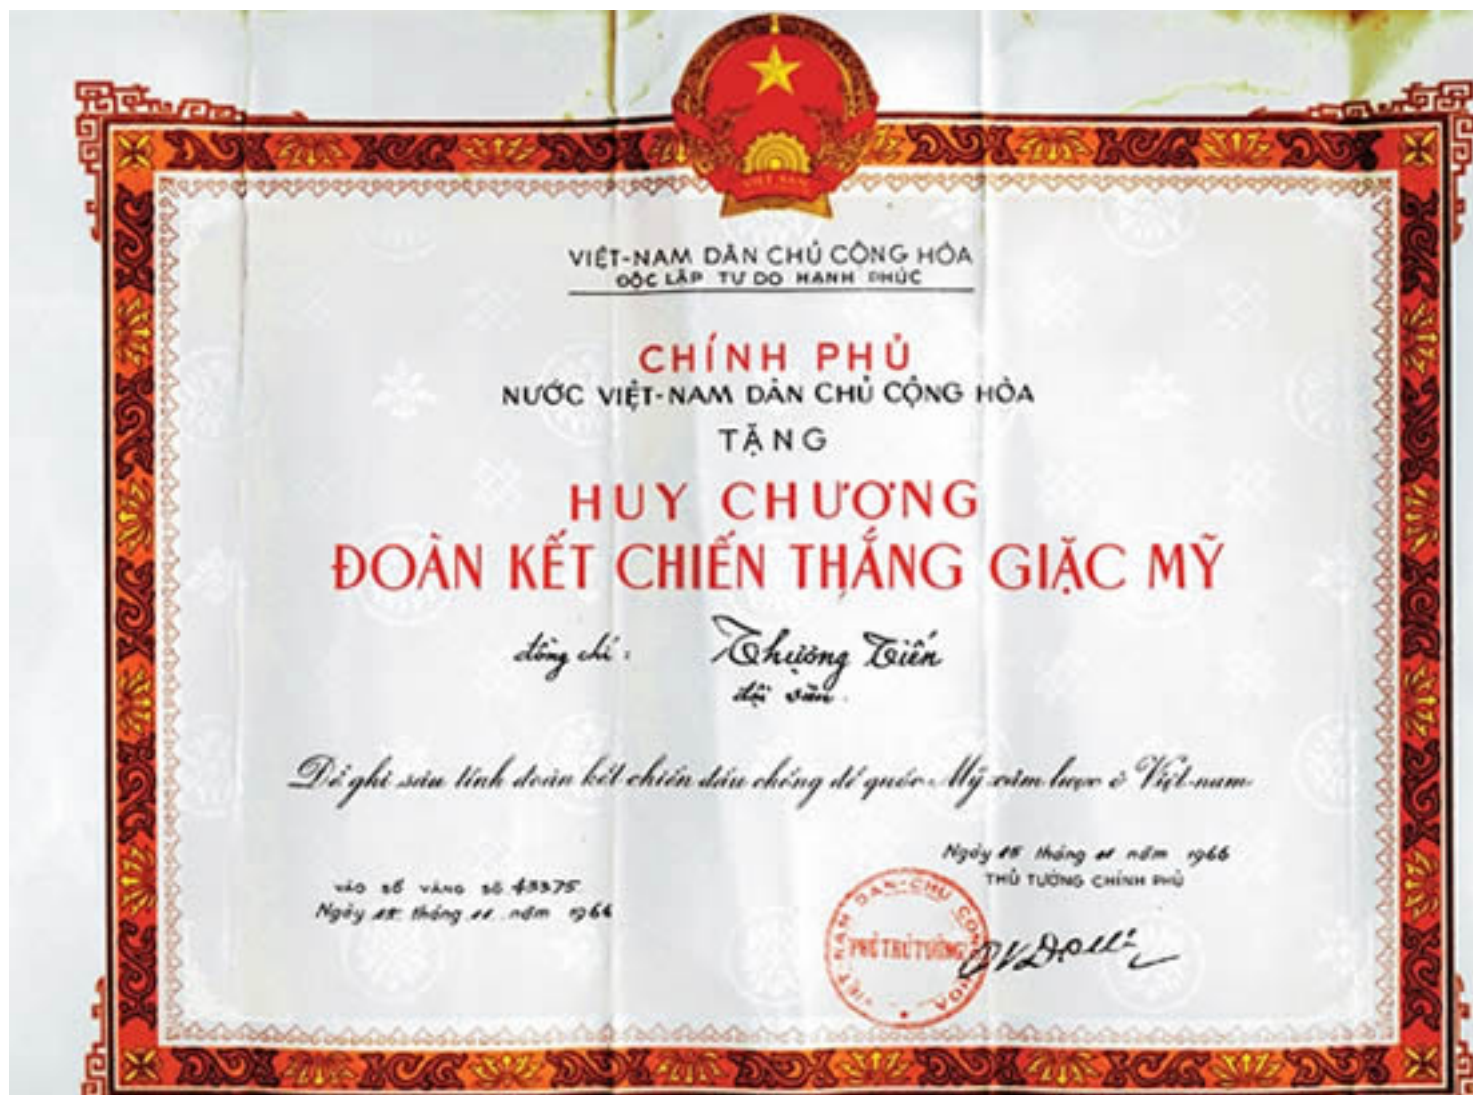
VIỆT NAM

VIỆT-NAM DÂN CHỦ CỘNG HÒA
ĐỘC LẬP TỰ DO HẠNH PHÚC

CHÍNH PHỦ
NƯỚC VIỆT-NAM DÂN CHỦ CỘNG HÒA
TẶNG
HUY CHƯƠNG
ĐOÀN KẾT CHIẾN THẮNG GIẶC MỸ

đồng chí: Thượng Tiến
đội văn

Để ghi sâu tình đoàn kết chiến đấu chống đế quốc Mỹ xâm lược ở Việt-nam

Ngày 25 tháng 11 năm 1966
THỦ TƯỚNG CHÍNH PHỦ

vào sổ vàng số 43375
Ngày 25 tháng 11 năm 1966

VIỆT NAM DÂN CHỦ CỘNG HÒA
PHÓ THỦ TƯỚNG

PVĐồng